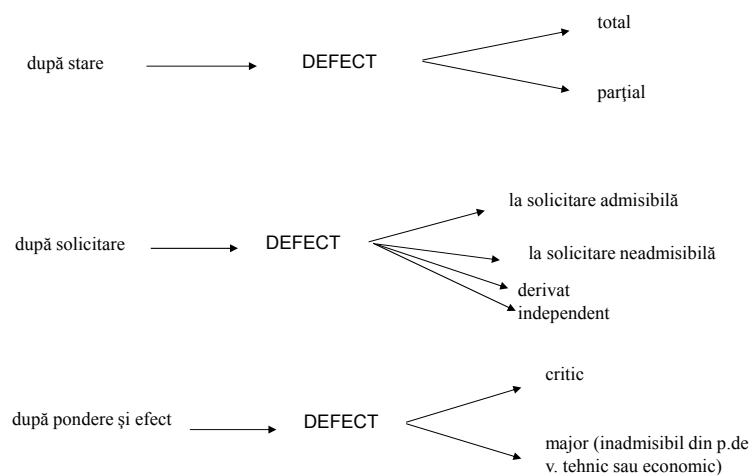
după stare

DEFECT

total

parţial

după solicitare

DEFECT

la solicitare admisibilă

la solicitare neadmisibilă

derivat

independent

după pondere şi efect

DEFECT

critic

major (inadmisibil din p.de v. tehnic sau economic)